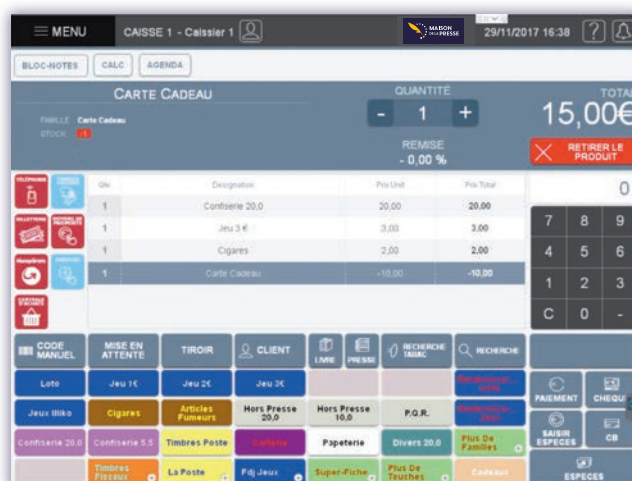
MENU
CAISSE 1 - Caissier 1
MAISON DE LA PRESSE
29/11/2017 16:38
?
BLOC-NOTES
CALC
AGENDA
CARTE CADEAU
FAMILLE Carte Cadeau
STOCK -1
QUANTITÉ
-
1
+
REMISE
- 0,00 %
TOTAL
15,00€
RETIRER LE PRODUIT
TÉLÉPHONIE
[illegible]
BILLETTERIE
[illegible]
Rénovation
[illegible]
CENTRALE D'ACHATS

| Qte | Designation | Prix Unit | Prix Total |
|---|---|---|---|
| 1 | Confiserie 20,0 | 20,00 | 20,00 |
| 1 | Jeu 3 € | 3,00 | 3,00 |
| 1 | Cigares | 2,00 | 2,00 |
| 1 | Carte Cadeau | -10,00 | -10,00 |

0
7
8
9
4
5
6
1
2
3
C
0
-
CODE MANUEL
MISE EN ATTENTE
TIROIR
CLIENT
LIVRE
PRESSE
RECHERCHE TABAC
RECHERCHE
Loto
Jeu 1€
Jeu 2€
Jeu 3€
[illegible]
Jeux Illiko
Cigares
Articles Fumeurs
Hors Presse 20,0
Hors Presse 10,0
P.Q.R.
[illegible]
Confiserie 20,0
Confiserie 5,5
Timbres Poste
Caféterie
Papeterie
Divers 20,0
Plus De Familles
Timbres Fiscaux
La Poste
Fdj Jeux
Super-Fiche
Plus De Touches
Cadeaux
PAIEMENT
CHEQUE
SAISIR ESPECES
CB
ESPECES